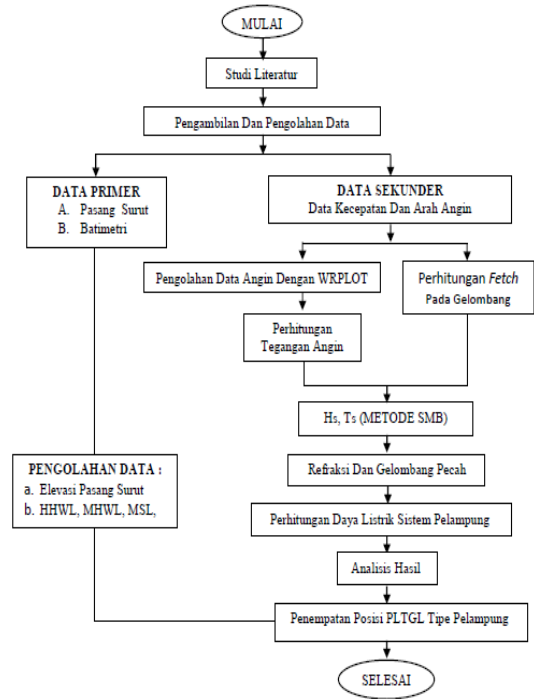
MULAI

Studi Literatur

Pengambilan Dan Pengolahan Data

DATA PRIMER
A. Pasang Surut
B. Batimetri

DATA SEKUNDER
Data Kecepatan Dan Arah Angin

Pengolahan Data Angin Dengan WRPLOT

Perhitungan *Fetch* Pada Gelombang

Perhitungan Tegangan Angin

Hs, Ts (METODE SMB)

PENGOLAHAN DATA :
a. Elevasi Pasang Surut
b. HHWL, MHWL, MSL,

Refraksi Dan Gelombang Pecah

Perhitungan Daya Listrik Sistem Pelampung

Analisis Hasil

Penempatan Posisi PLTGL Tipe Pelampung

SELESAI